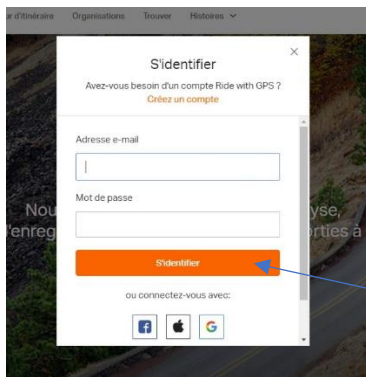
ur d'itinéraire Organisations Trouver Histoires

Nou yse,
l'enreg rties à

×

S'identifier

Avez-vous besoin d'un compte Ride with GPS ?
Créez un compte

Adresse e-mail

Mot de passe

S'identifier

ou connectez-vous avec:

G